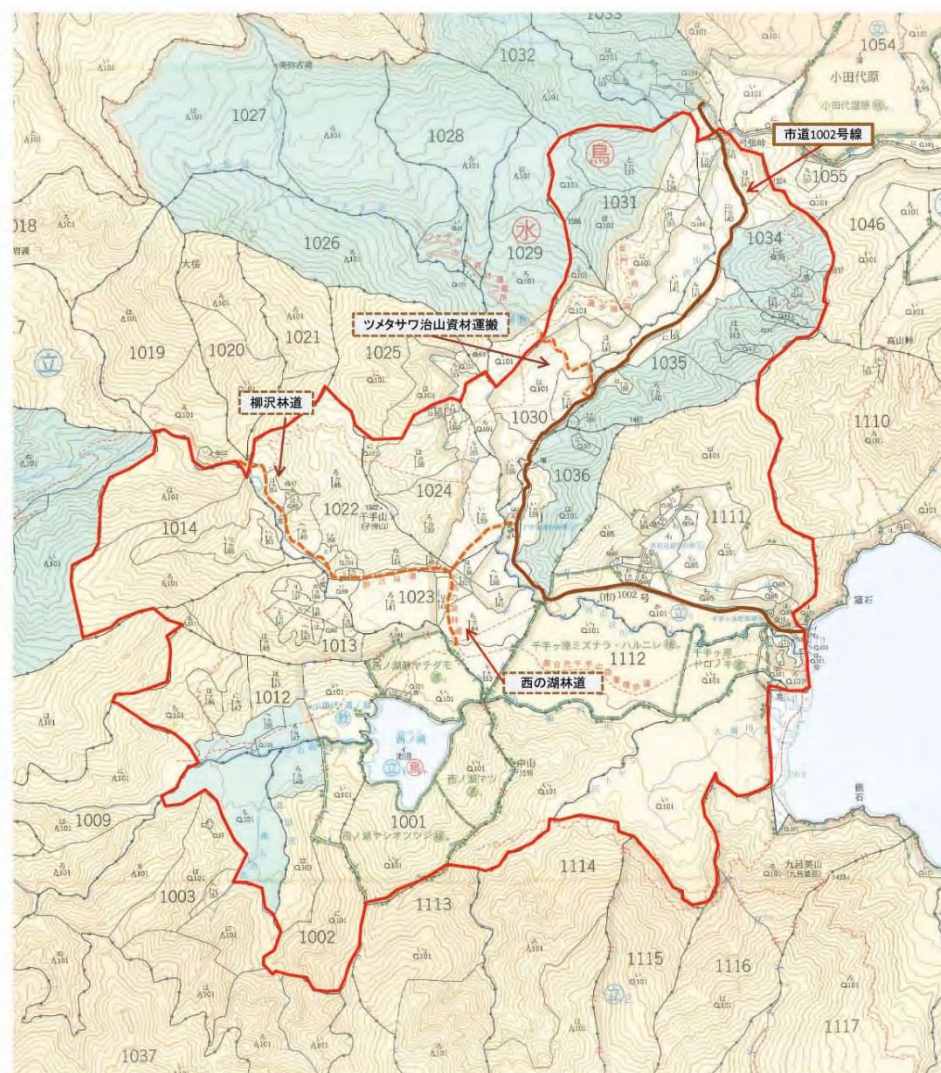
1033
1054
小田代原
市道1002号線
1027
1028
1032
鳥
1031
1055
1046
1018
1026
水
1029
1034
ツメタサワ治山資材運搬
1019
1020
1021
1025
1035
立
柳沢林道
1030
1110
1036
1014
1022
千手山
1024
1111
1023
(市)1002号
1013
1112
千手ヶ原ミズナラ・ハルニレ
千手ヶ原ヤロク
西ノ湖
西の湖林道
1012
立
鳥
1001
1009
1003
1114
九竜美山
1113
1002
1115
1116
1117
1037